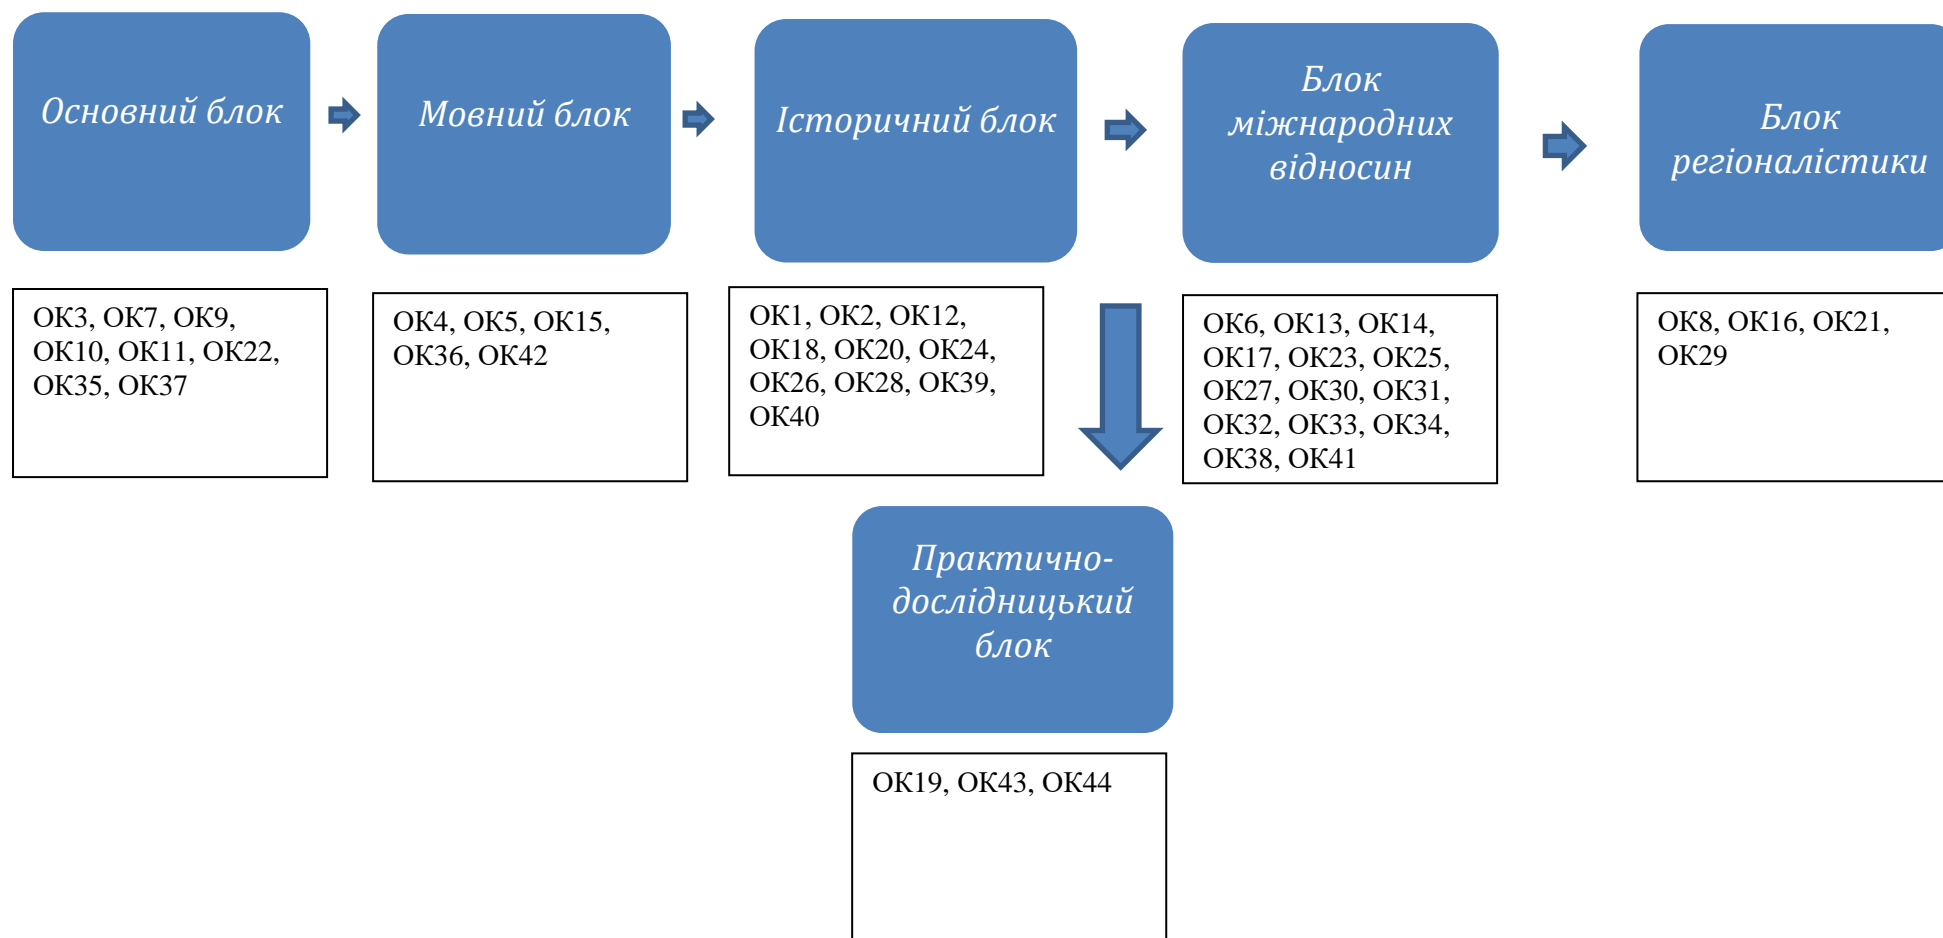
Основний блок

ОК3, ОК7, ОК9, ОК10, ОК11, ОК22, ОК35, ОК37

Мовний блок

ОК4, ОК5, ОК15, ОК36, ОК42

Історичний блок

ОК1, ОК2, ОК12, ОК18, ОК20, ОК24, ОК26, ОК28, ОК39, ОК40

Блок міжнародних відносин

ОК6, ОК13, ОК14, ОК17, ОК23, ОК25, ОК27, ОК30, ОК31, ОК32, ОК33, ОК34, ОК38, ОК41

Блок регіоналістики

ОК8, ОК16, ОК21, ОК29

Практично-дослідницький блок

ОК19, ОК43, ОК44